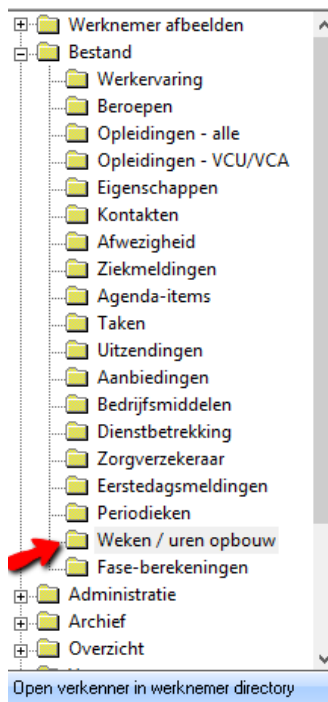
Werknemer afbeelden
Bestand
Werkervaring
Beroepen
Opleidingen - alle
Opleidingen - VCU/VCA
Eigenschappen
Kontakten
Afwezigheid
Ziekmeldingen
Agenda-items
Taken
Uitzendingen
Aanbiedingen
Bedrijfsmiddelen
Dienstbetrekking
Zorgverzekeraar
Eerstedagsmeldingen
Periodieken
Weken / uren opbouw
Fase-berekeningen
Administratie
Archief
Overzicht
Open verkenner in werknemer directory